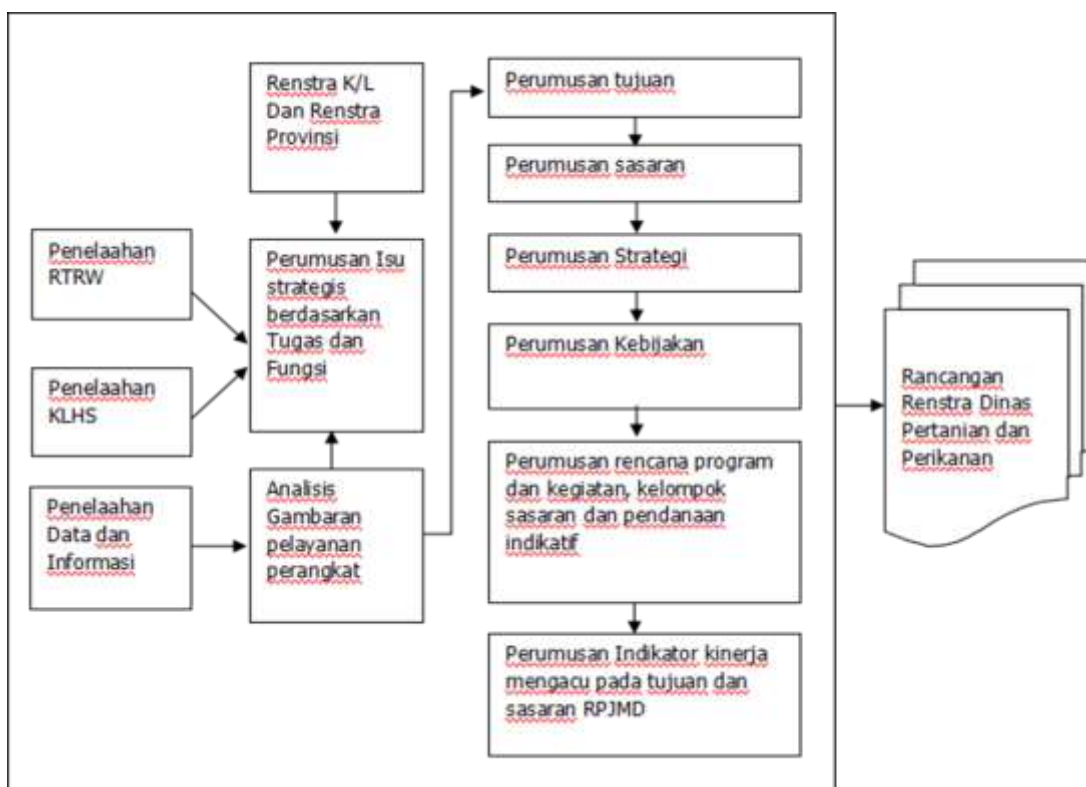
Renstra K/L Dan Renstra Provinsi

Penelaahan RTRW

Penelaahan KLHS

Penelaahan Data dan Informasi

Perumusan Isu strategis berdasarkan Tugas dan Fungsi

Analisis Gambaran pelayanan perangkat

Perumusan tujuan

Perumusan sasaran

Perumusan Strategi

Perumusan Kebijakan

Perumusan rencana program dan kegiatan, kelompok sasaran dan pendanaan indikatif

Perumusan Indikator kinerja mengacu pada tujuan dan sasaran RPJMD

Rancangan Renstra Dinas Pertanian dan Perikanan